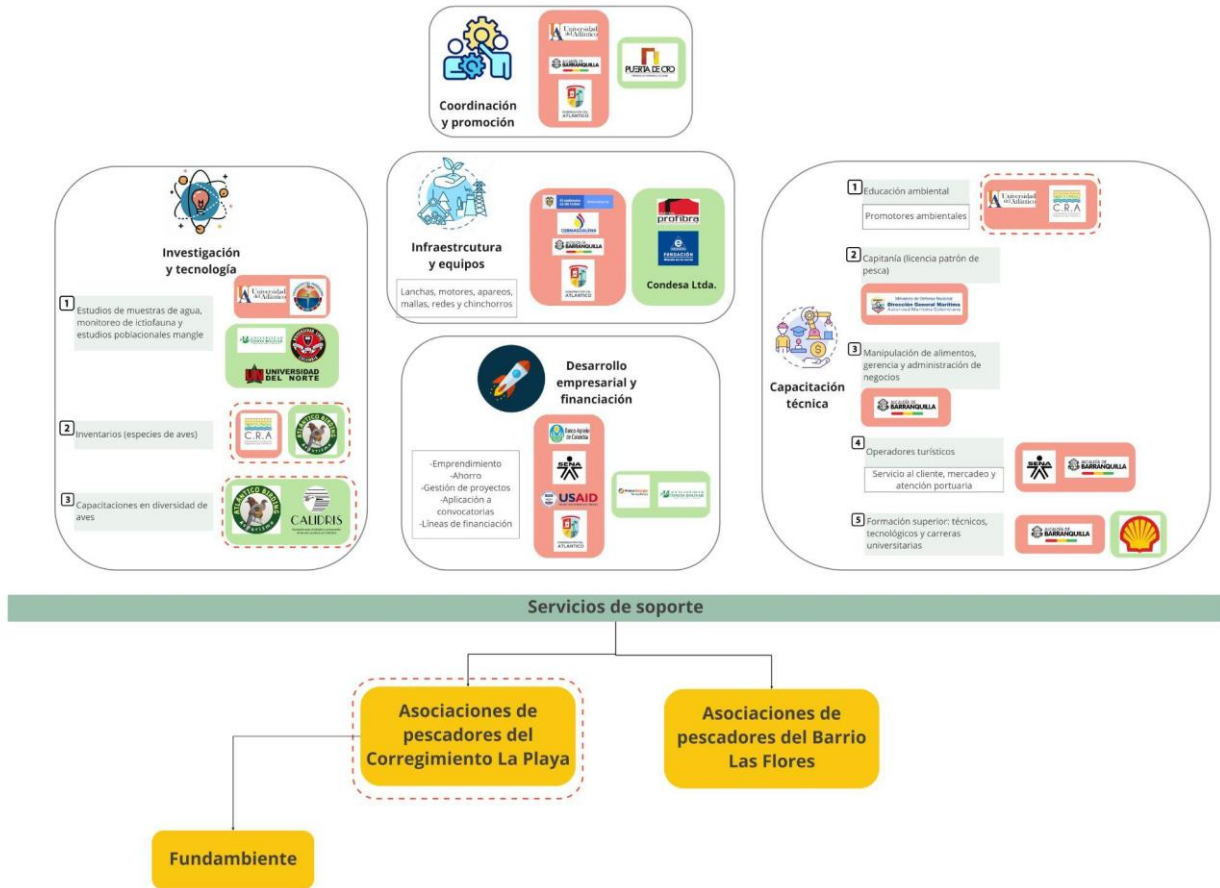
Coordinación y promoción

Universidad del Atlántico

BARRANQUILLA

ATLÁNTICO

PUERTA DE ORO

Investigación y tecnología

1 Estudios de muestras de agua, monitoreo de ictiofauna y estudios poblacionales mangle

Universidad del Atlántico

UNIVERSIDAD DEL NORTE

2 Inventarios (especies de aves)

C.R.A

ATLÁNTICO BIRDING

3 Capacitaciones en diversidad de aves

ATLÁNTICO BIRDING

CALIDRIS

Infraestrcutura y equipos

Lanchas, motores, apareos, mallas, redes y chinchorros

CORMAGDALENA

BARRANQUILLA

ATLÁNTICO

profibra

FUNDACIÓN

Condesa Ltda.

Desarrollo empresarial y financiación

-Emprendimiento
-Ahorro
-Gestión de proyectos
-Aplicación a convocatorias
-Líneas de financiación

Banco Agrario de Colombia

SENA

USAID

ATLÁNTICO

Capacitación técnica

1 Educación ambiental

Promotores ambientales

Universidad del Atlántico

C.R.A

2 Capitanía (licencia patrón de pesca)

Dirección General Marítima

3 Manipulación de alimentos, gerencia y administración de negocios

BARRANQUILLA

4 Operadores turísticos

Servicio al cliente, mercadeo y atención portuaria

SENA

BARRANQUILLA

5 Formación superior: técnicos, tecnológicos y carreras universitarias

BARRANQUILLA

Servicios de soporte

Asociaciones de pescadores del Corregimiento La Playa

Asociaciones de pescadores del Barrio Las Flores

Fundambiente